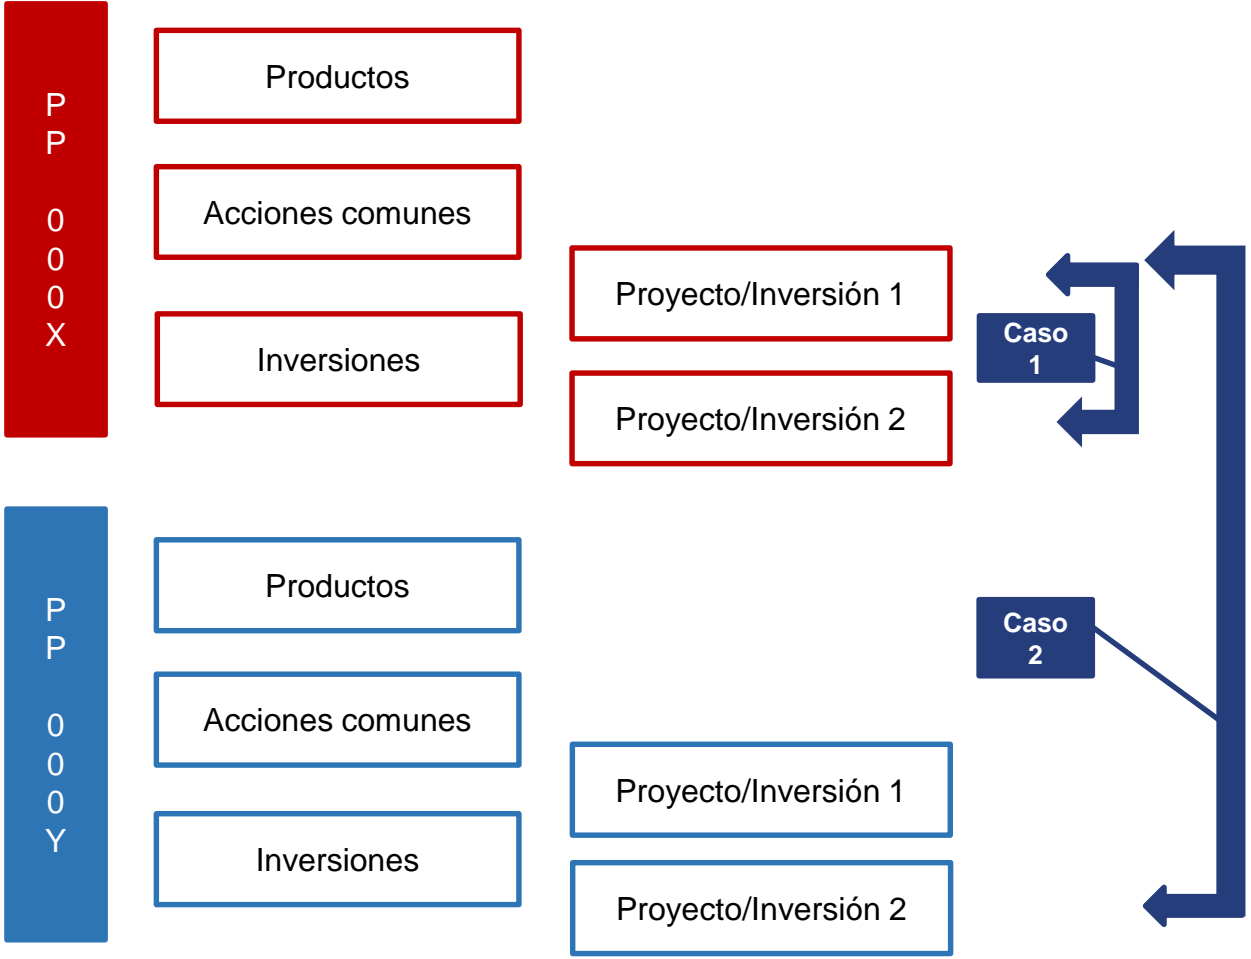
PP 000X

Productos

Acciones comunes

Inversiones

Proyecto/Inversión 1

Proyecto/Inversión 2

Caso 1

PP 000Y

Productos

Acciones comunes

Inversiones

Caso 2

Proyecto/Inversión 1

Proyecto/Inversión 2